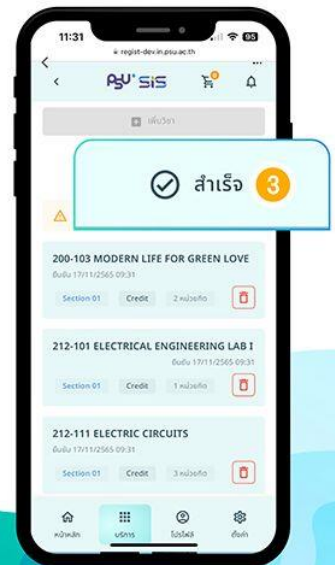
11:31
95
regist-dev.in.psu.ac.th
PSU SIS
0
เพิ่มวิชา
สำเร็จ 3
200-103 MODERN LIFE FOR GREEN LOVE
ยืนยัน 17/11/2565 09:31
Section 01 Credit 2 หน่วยกิต
212-101 ELECTRICAL ENGINEERING LAB I
ยืนยัน 17/11/2565 09:31
Section 01 Credit 1 หน่วยกิต
212-111 ELECTRIC CIRCUITS
ยืนยัน 17/11/2565 09:31
Section 01 Credit 3 หน่วยกิต
หน้าหลัก บริการ โปรไฟล์ ตั้งค่า